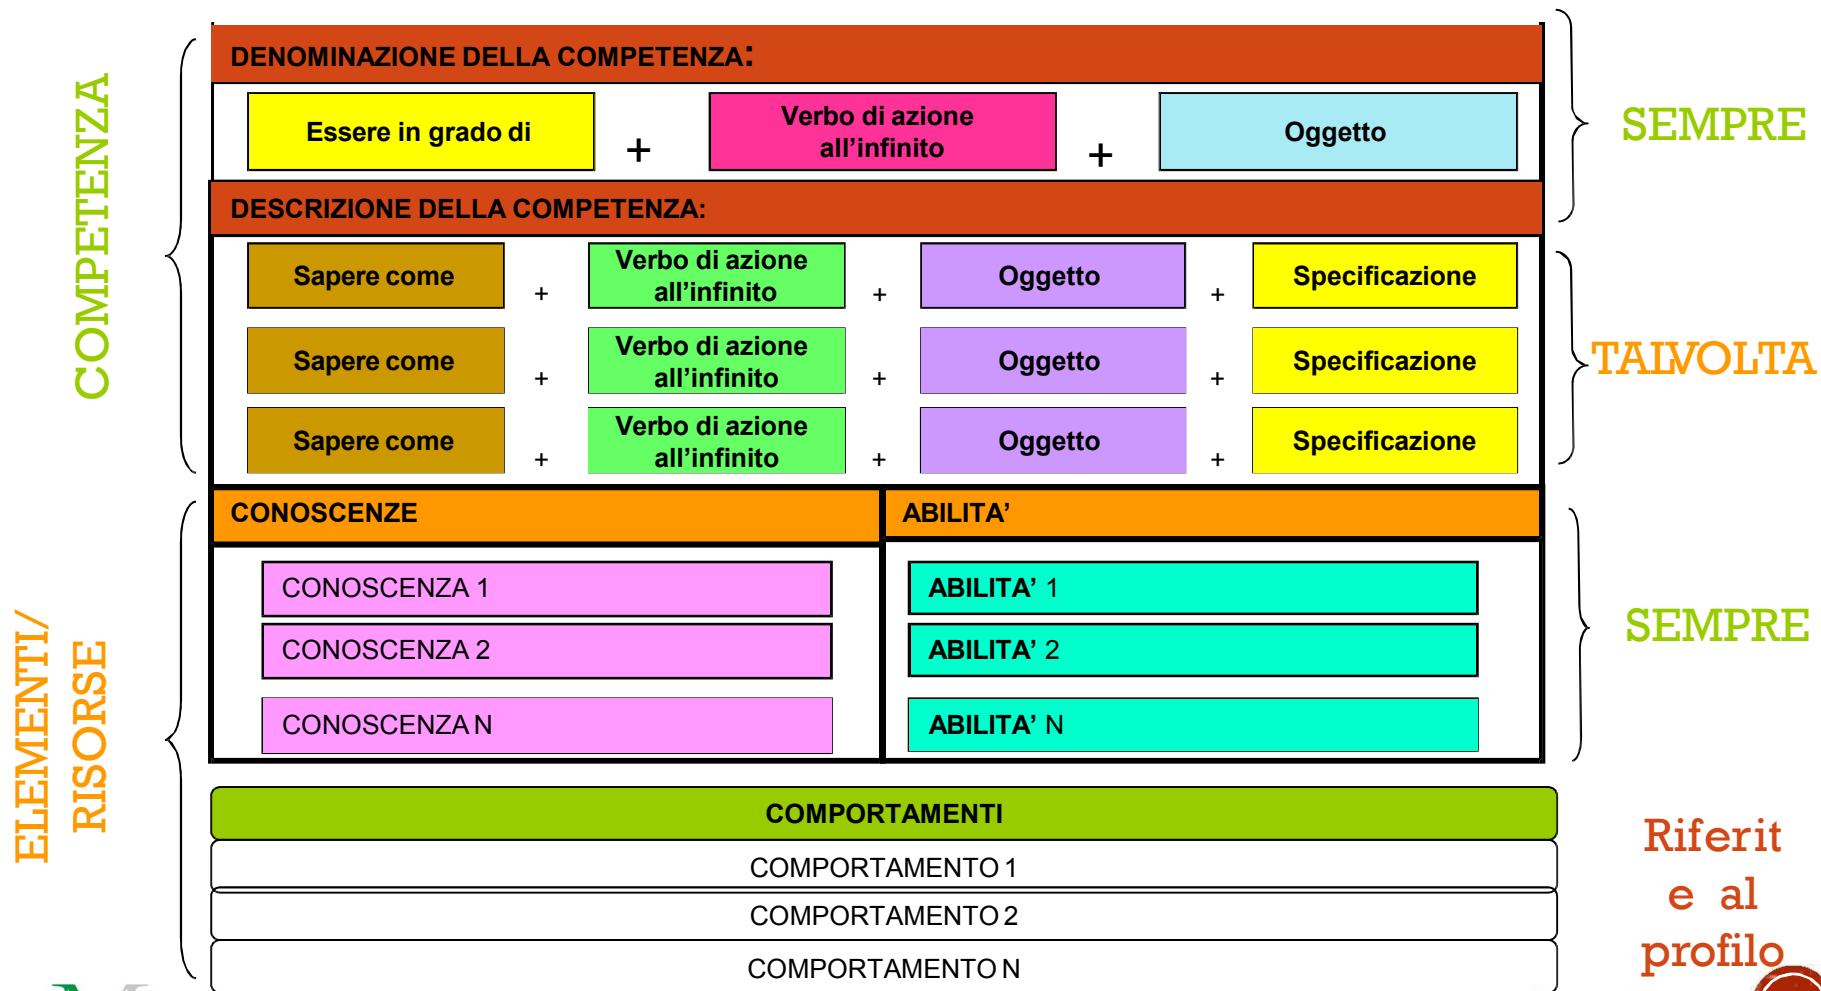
COMPETENZA

ELEMENTI/ RISORSE

DENOMINAZIONE DELLA COMPETENZA:

Essere in grado di + Verbo di azione all'infinito + Oggetto

SEMPRE

DESCRIZIONE DELLA COMPETENZA:

Sapere come + Verbo di azione all'infinito + Oggetto + Specificazione

Sapere come + Verbo di azione all'infinito + Oggetto + Specificazione

Sapere come + Verbo di azione all'infinito + Oggetto + Specificazione

TALVOLTA

| CONOSCENZE | ABILITA' |
|---|---|
| CONOSCENZA 1 | ABILITA' 1 |
| CONOSCENZA 2 | ABILITA' 2 |
| CONOSCENZA N | ABILITA' N |

SEMPRE

COMPORTAMENTI

COMPORTAMENTO 1

COMPORTAMENTO 2

COMPORTAMENTO N

Riferite al profilo